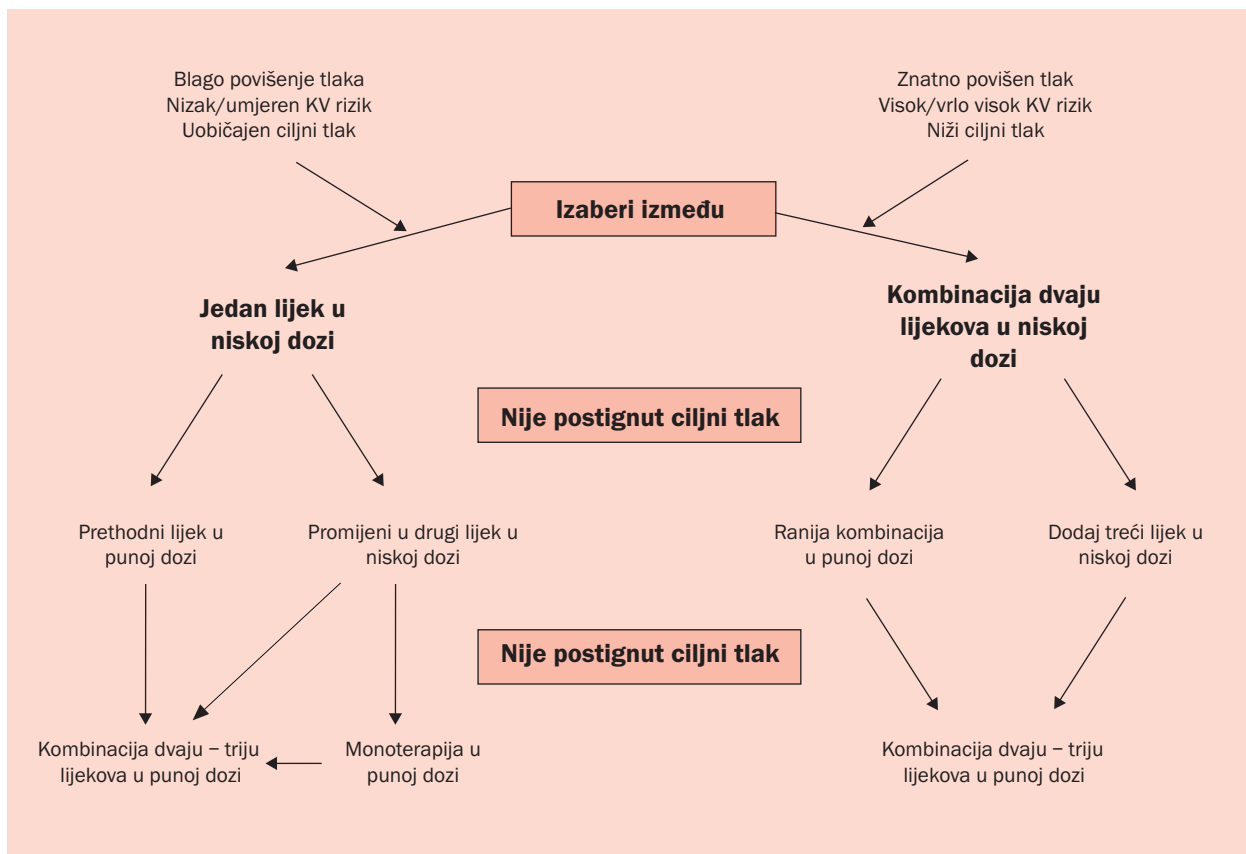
Blago povišenje tlaka
Nizak/umjeren KV rizik
Uobičajen ciljni tlak

Znatno povišen tlak
Visok/vrlo visok KV rizik
Niži ciljni tlak

Izaberi između

Jedan lijek u niskoj dozi

Kombinacija dvaju lijekova u niskoj dozi

Nije postignut ciljni tlak

Prethodni lijek u punoj dozi

Promijeni u drugi lijek u niskoj dozi

Ranija kombinacija u punoj dozi

Dodaj treći lijek u niskoj dozi

Nije postignut ciljni tlak

Kombinacija dvaju – triju lijekova u punoj dozi

Monoterapija u punoj dozi

Kombinacija dvaju – triju lijekova u punoj dozi